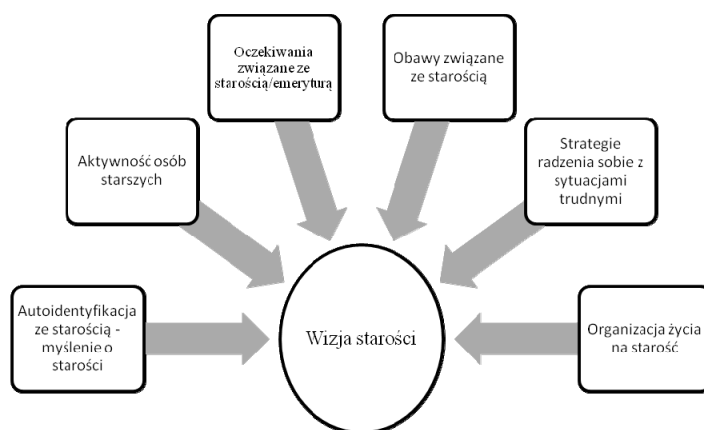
Oczekiwania związane ze starością/emeryturą

Obawy związane ze starością

Aktywność osób starszych

Strategie radzenia sobie z sytuacjami trudnymi

Autoidentyfikacja ze starością - myślenie o starości

Wizja starości

Organizacja życia na starość